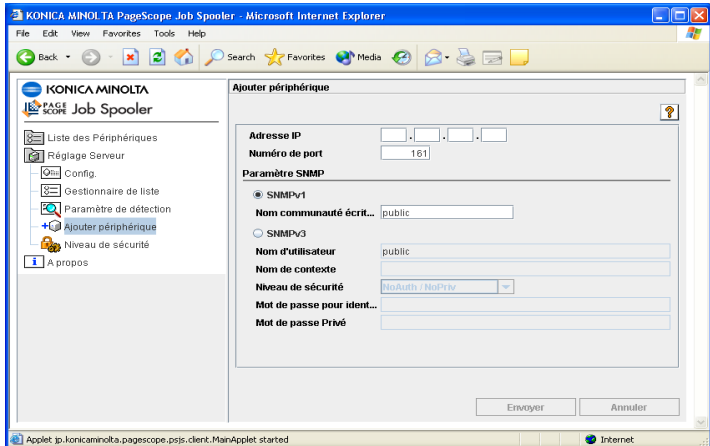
KONICA MINOLTA PageScope Job Spooler - Microsoft Internet Explorer

File Edit View Favorites Tools Help

Back Search Favorites Media

KONICA MINOLTA
PAGE SCOPE Job Spooler

Liste des Périphériques
Réglage Serveur
Config.
Gestionnaire de liste
Paramètre de détection
Ajouter périphérique
Niveau de sécurité
A propos

Ajouter périphérique

?

Adresse IP . . .
Numéro de port 161

Paramètre SNMP

SNMPv1
Nom communauté écrit... public

SNMPv3
Nom d'utilisateur public
Nom de contexte
Niveau de sécurité NoAuth / NoPriv
Mot de passe pour ident...
Mot de passe Privé

Envoyer Annuler

Applet jp.konicaminolta.pagescope.psjs.client.MainApplet started

Internet